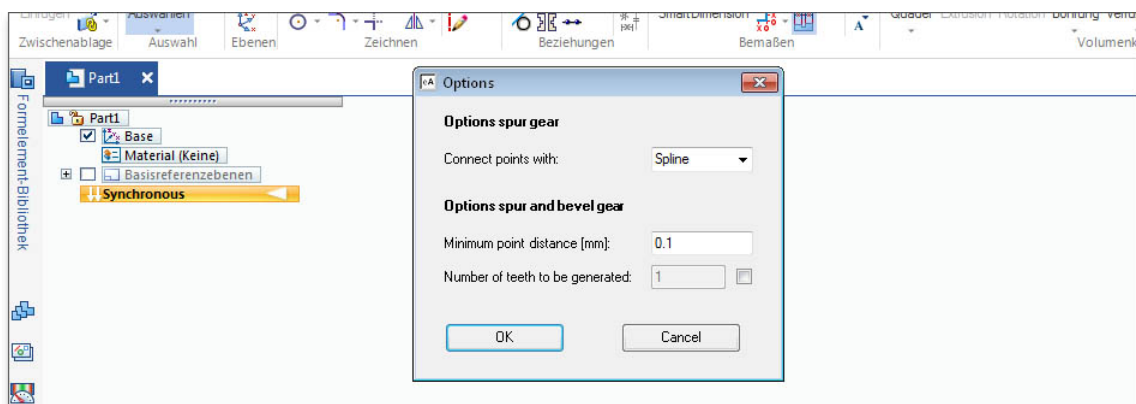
Einfügen Auswählen SmartDimension Quader Extrusion Rotation Bohrung Verru
Zwischenablage Auswahl Ebenen Zeichnen Beziehungen Bemaßen Volumenk

Formelement-Bibliothek

Part1 ×

Part1
Base
Material (Keine)
Basisreferenzebenen
Synchronous

Options

Options spur gear

Connect points with: Spline

Options spur and bevel gear

Minimum point distance [mm]: 0.1

Number of teeth to be generated: 1

OK Cancel